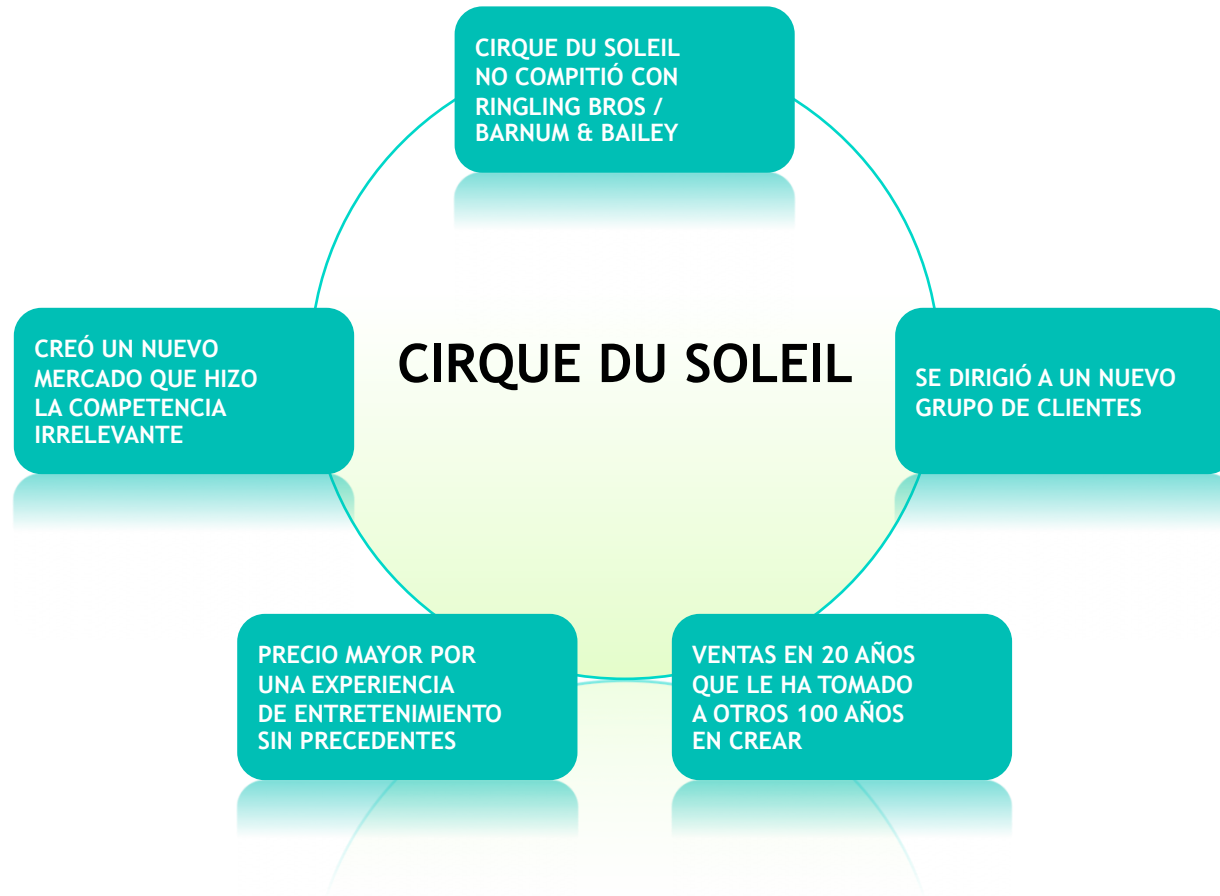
CIRQUE DU SOLEIL NO COMPITIÓ CON RINGLING BROS / BARNUM & BAILEY

CREÓ UN NUEVO MERCADO QUE HIZO LA COMPETENCIA IRRELEVANTE

CIRQUE DU SOLEIL

SE DIRIGIÓ A UN NUEVO GRUPO DE CLIENTES

PRECIO MAYOR POR UNA EXPERIENCIA DE ENTRETENIMIENTO SIN PRECEDENTES

VENTAS EN 20 AÑOS QUE LE HA TOMADO A OTROS 100 AÑOS EN CREAR